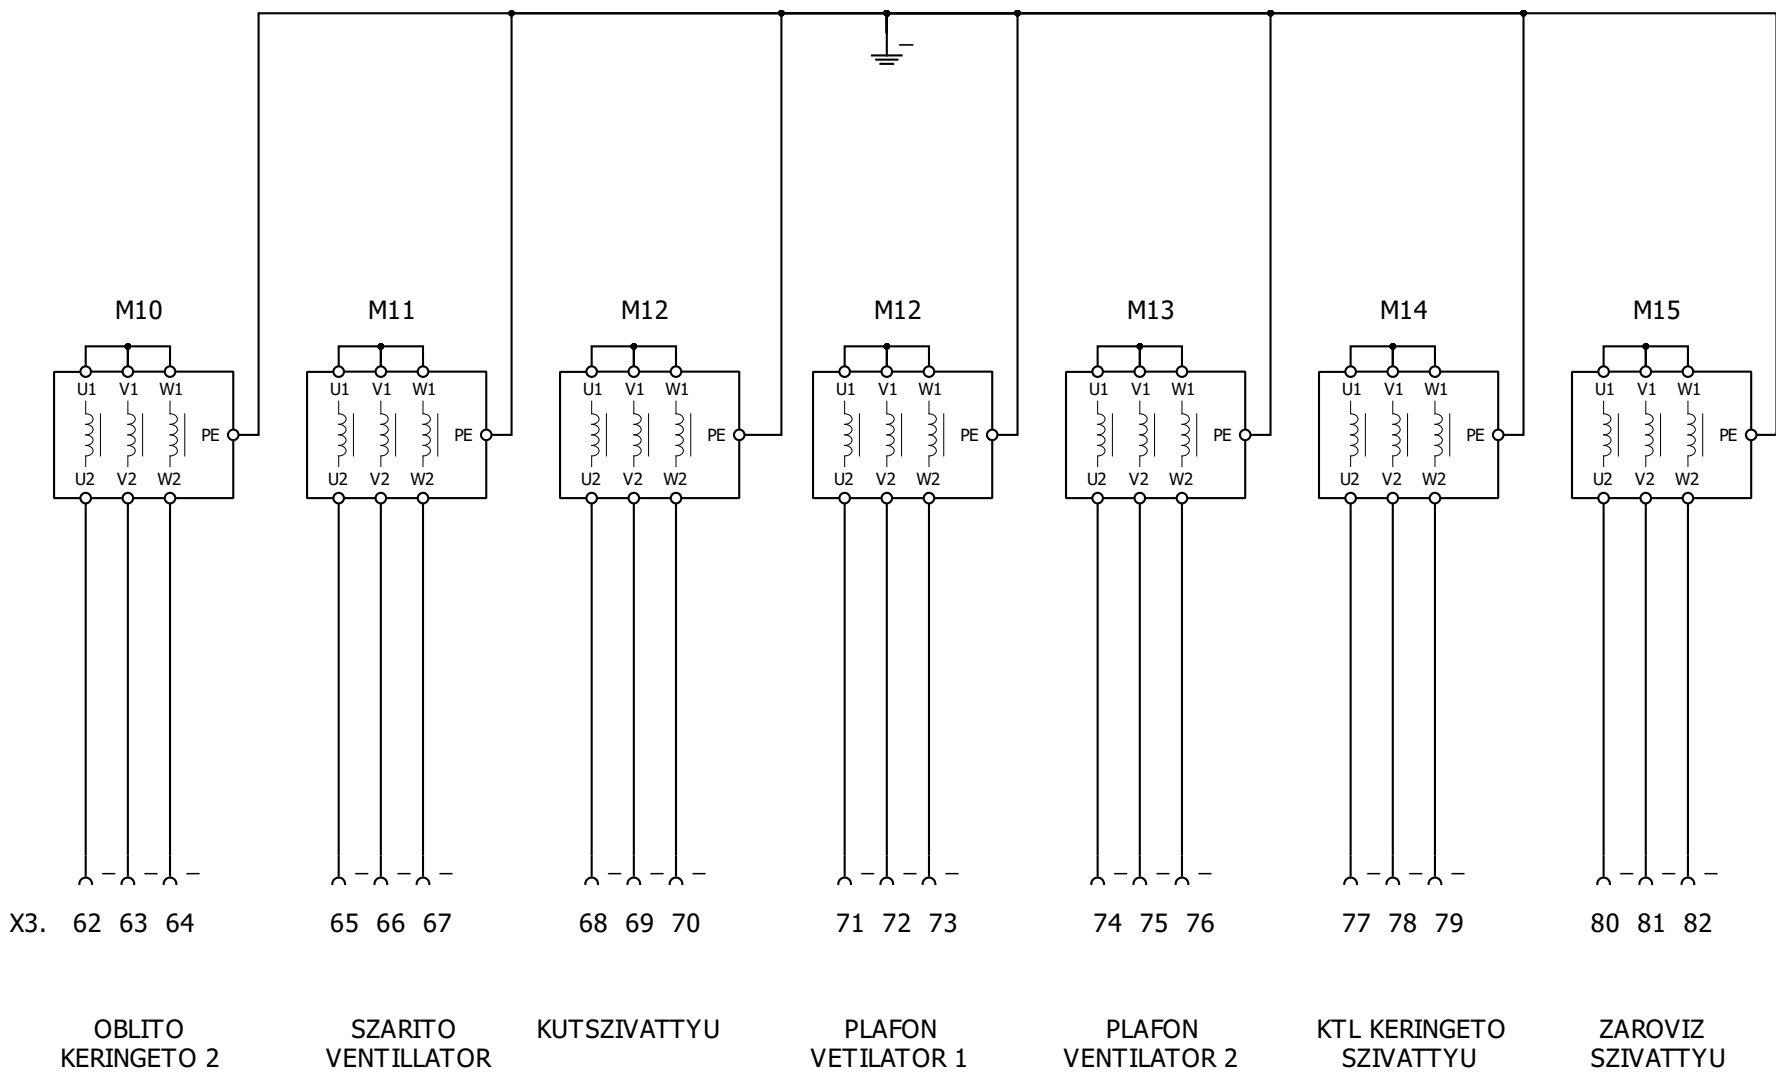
M10 M11 M12 M12 M13 M14 M15

U1 V1 W1
PE
U2 V2 W2

U1 V1 W1
PE
U2 V2 W2

U1 V1 W1
PE
U2 V2 W2

U1 V1 W1
PE
U2 V2 W2

U1 V1 W1
PE
U2 V2 W2

U1 V1 W1
PE
U2 V2 W2

U1 V1 W1
PE
U2 V2 W2

X3. 62 63 64 65 66 67 68 69 70 71 72 73 74 75 76 77 78 79 80 81 82

OBLITO KERINGETO 2

SZARITO VENTILLATOR

KUTSZIVATTYU

PLAFON VETILATOR 1

PLAFON VENTILATOR 2

KTL KERINGETO SZIVATTYU

ZAROVIZ SZIVATTYU